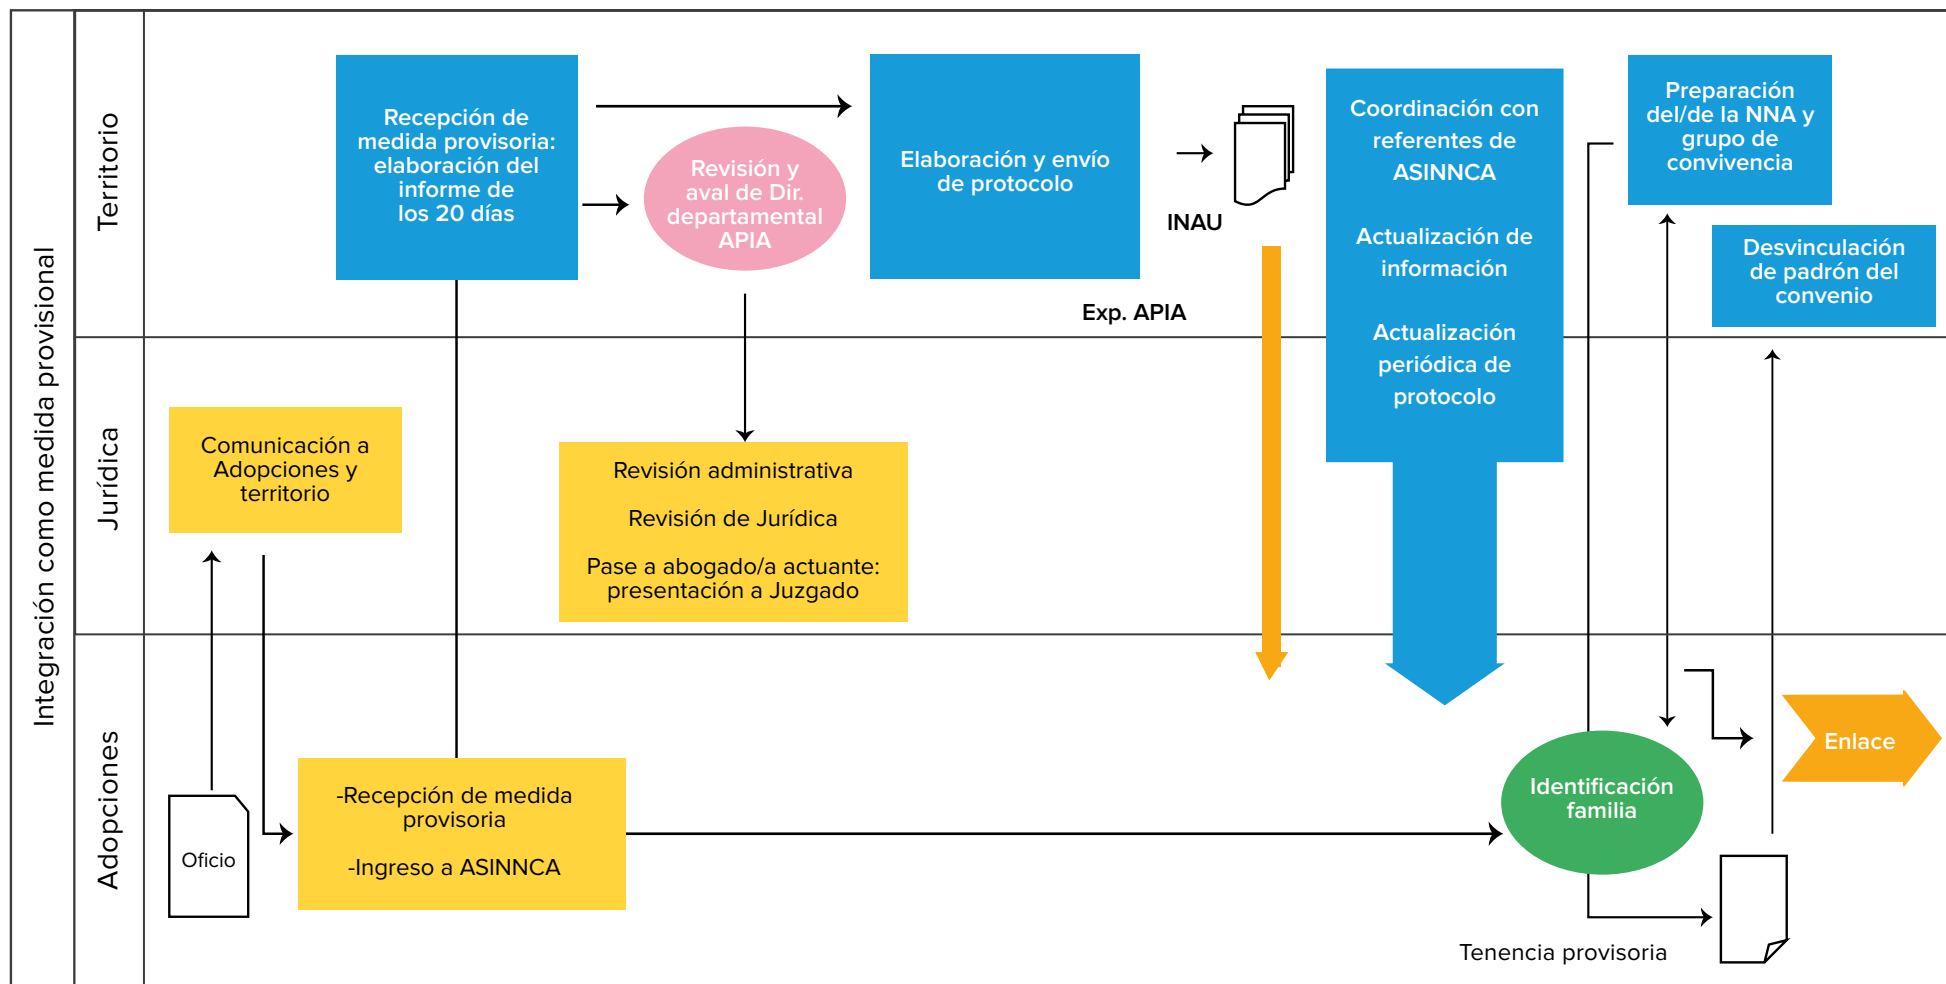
Integración como medida provisional

Territorio

Jurídica

Adopciones

Recepción de medida provisoria: elaboración del informe de los 20 días

Revisión y aval de Dir. departamental APIA

Elaboración y envío de protocolo

INAU

Exp. APIA

Coordinación con referentes de ASINNCA

Actualización de información

Actualización periódica de protocolo

Preparación del/de la NNA y grupo de convivencia

Desvinculación de padrón del convenio

Comunicación a Adopciones y territorio

Revisión administrativa

Revisión de Jurídica

Pase a abogado/a actuante: presentación a Juzgado

Oficio

-Recepción de medida provisoria

-Ingreso a ASINNCA

Identificación familia

Enlace

Tenencia provisoria